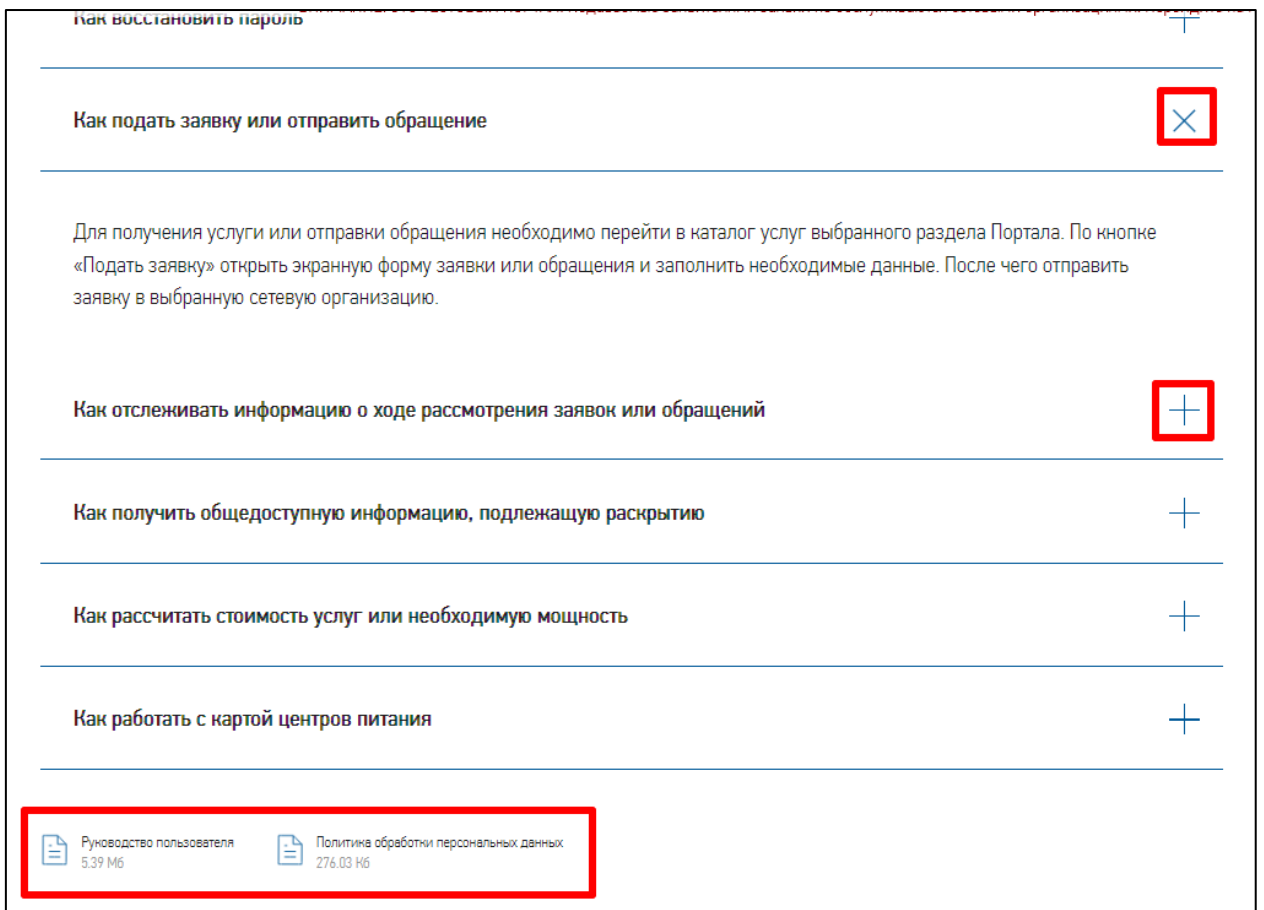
Как восстановить пароль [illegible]

Как подать заявку или отправить обращение

Для получения услуги или отправки обращения необходимо перейти в каталог услуг выбранного раздела Портала. По кнопке «Подать заявку» открыть экранную форму заявки или обращения и заполнить необходимые данные. После чего отправить заявку в выбранную сетевую организацию.

Как отслеживать информацию о ходе рассмотрения заявок или обращений

Как получить общедоступную информацию, подлежащую раскрытию

Как рассчитать стоимость услуг или необходимую мощность

Как работать с картой центров питания

Руководство пользователя
5.39 Мб

Политика обработки персональных данных
276.03 Кб